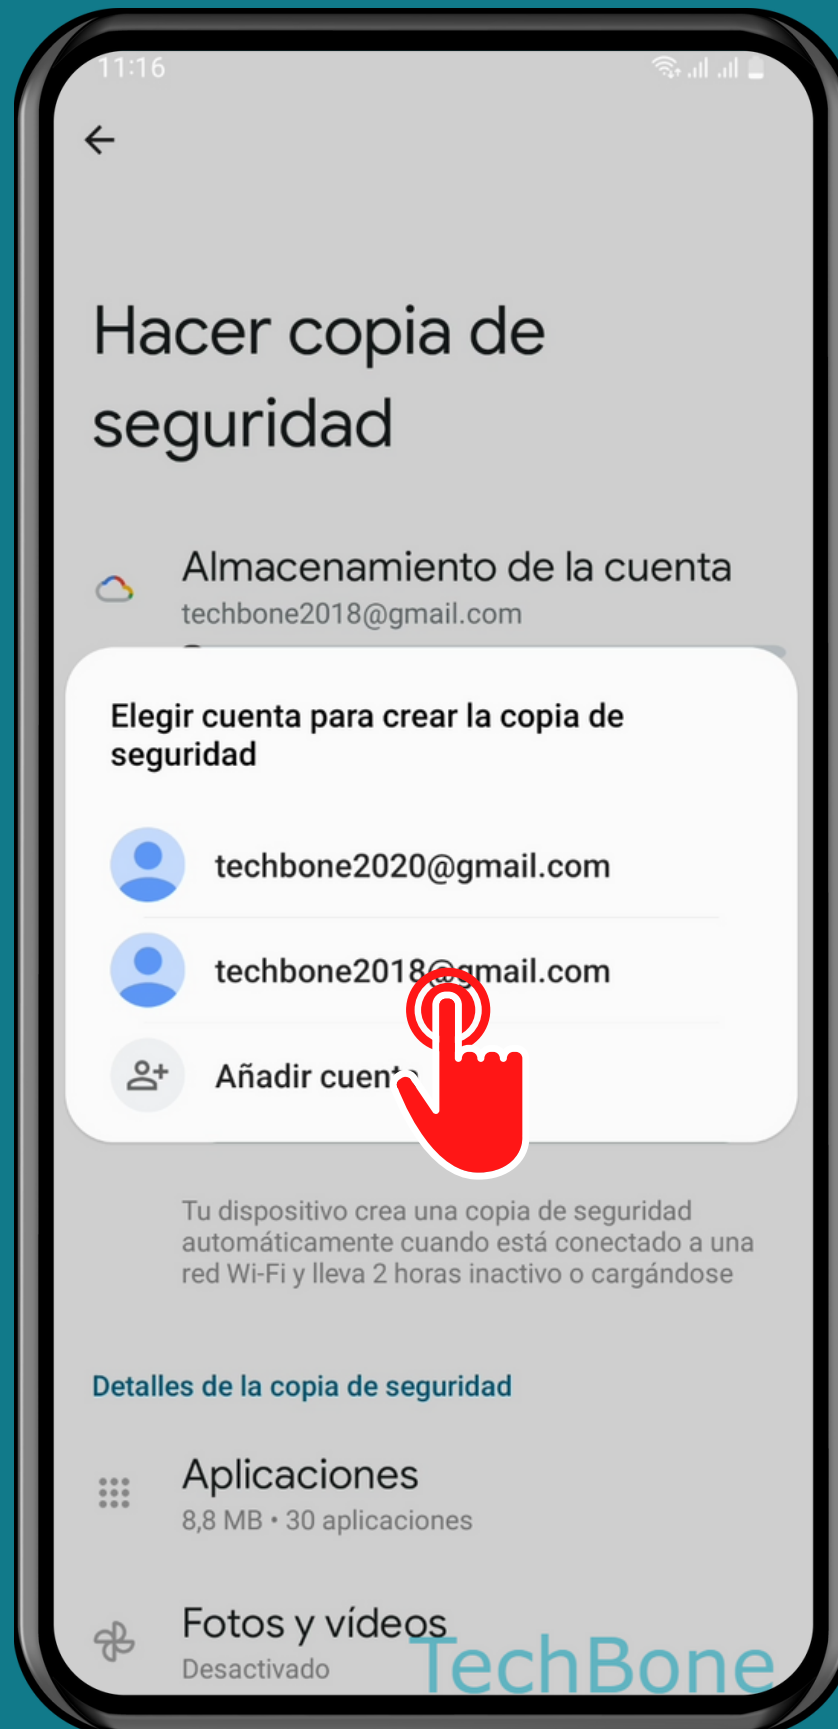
11:16

Hacer copia de seguridad

Almacenamiento de la cuenta
techbone2018@gmail.com

Elegir cuenta para crear la copia de seguridad

techbone2020@gmail.com

techbone2018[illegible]mail.com

Añadir cuen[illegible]

Tu dispositivo crea una copia de seguridad automáticamente cuando está conectado a una red Wi-Fi y lleva 2 horas inactivo o cargándose

Detalles de la copia de seguridad

Aplicaciones
8,8 MB • 30 aplicaciones

Fotos y vídeos
Desactivado

TechBone